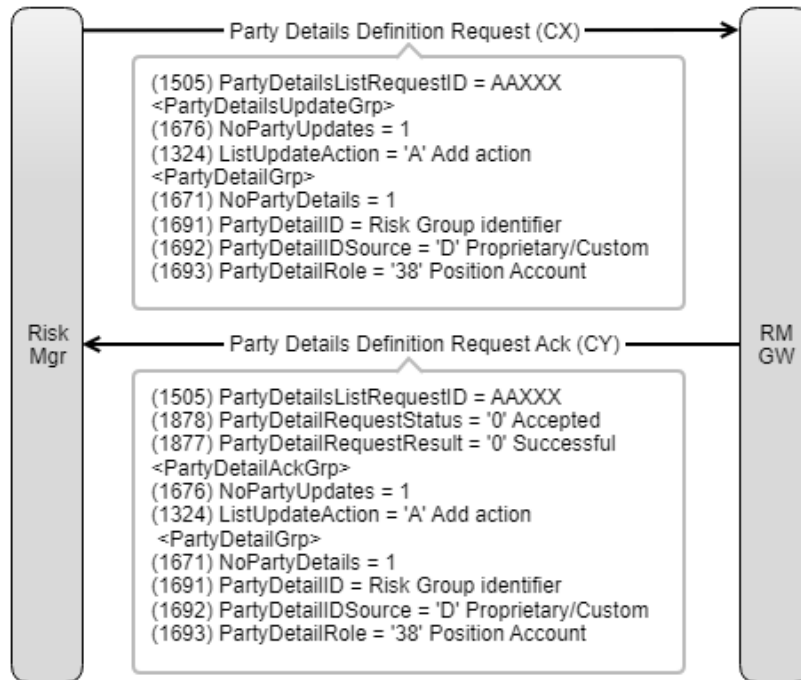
Party Details Definition Request (CX)

(1505) PartyDetailsListRequestID = AAXXX
<PartyDetailsUpdateGrp>
(1676) NoPartyUpdates = 1
(1324) ListUpdateAction = 'A' Add action
<PartyDetailGrp>
(1671) NoPartyDetails = 1
(1691) PartyDetailID = Risk Group identifier
(1692) PartyDetailIDSource = 'D' Proprietary/Custom
(1693) PartyDetailRole = '38' Position Account

Risk Mgr

Party Details Definition Request Ack (CY)

RM GW

(1505) PartyDetailsListRequestID = AAXXX
(1878) PartyDetailRequestStatus = '0' Accepted
(1877) PartyDetailRequestResult = '0' Successful
<PartyDetailAckGrp>
(1676) NoPartyUpdates = 1
(1324) ListUpdateAction = 'A' Add action
<PartyDetailGrp>
(1671) NoPartyDetails = 1
(1691) PartyDetailID = Risk Group identifier
(1692) PartyDetailIDSource = 'D' Proprietary/Custom
(1693) PartyDetailRole = '38' Position Account